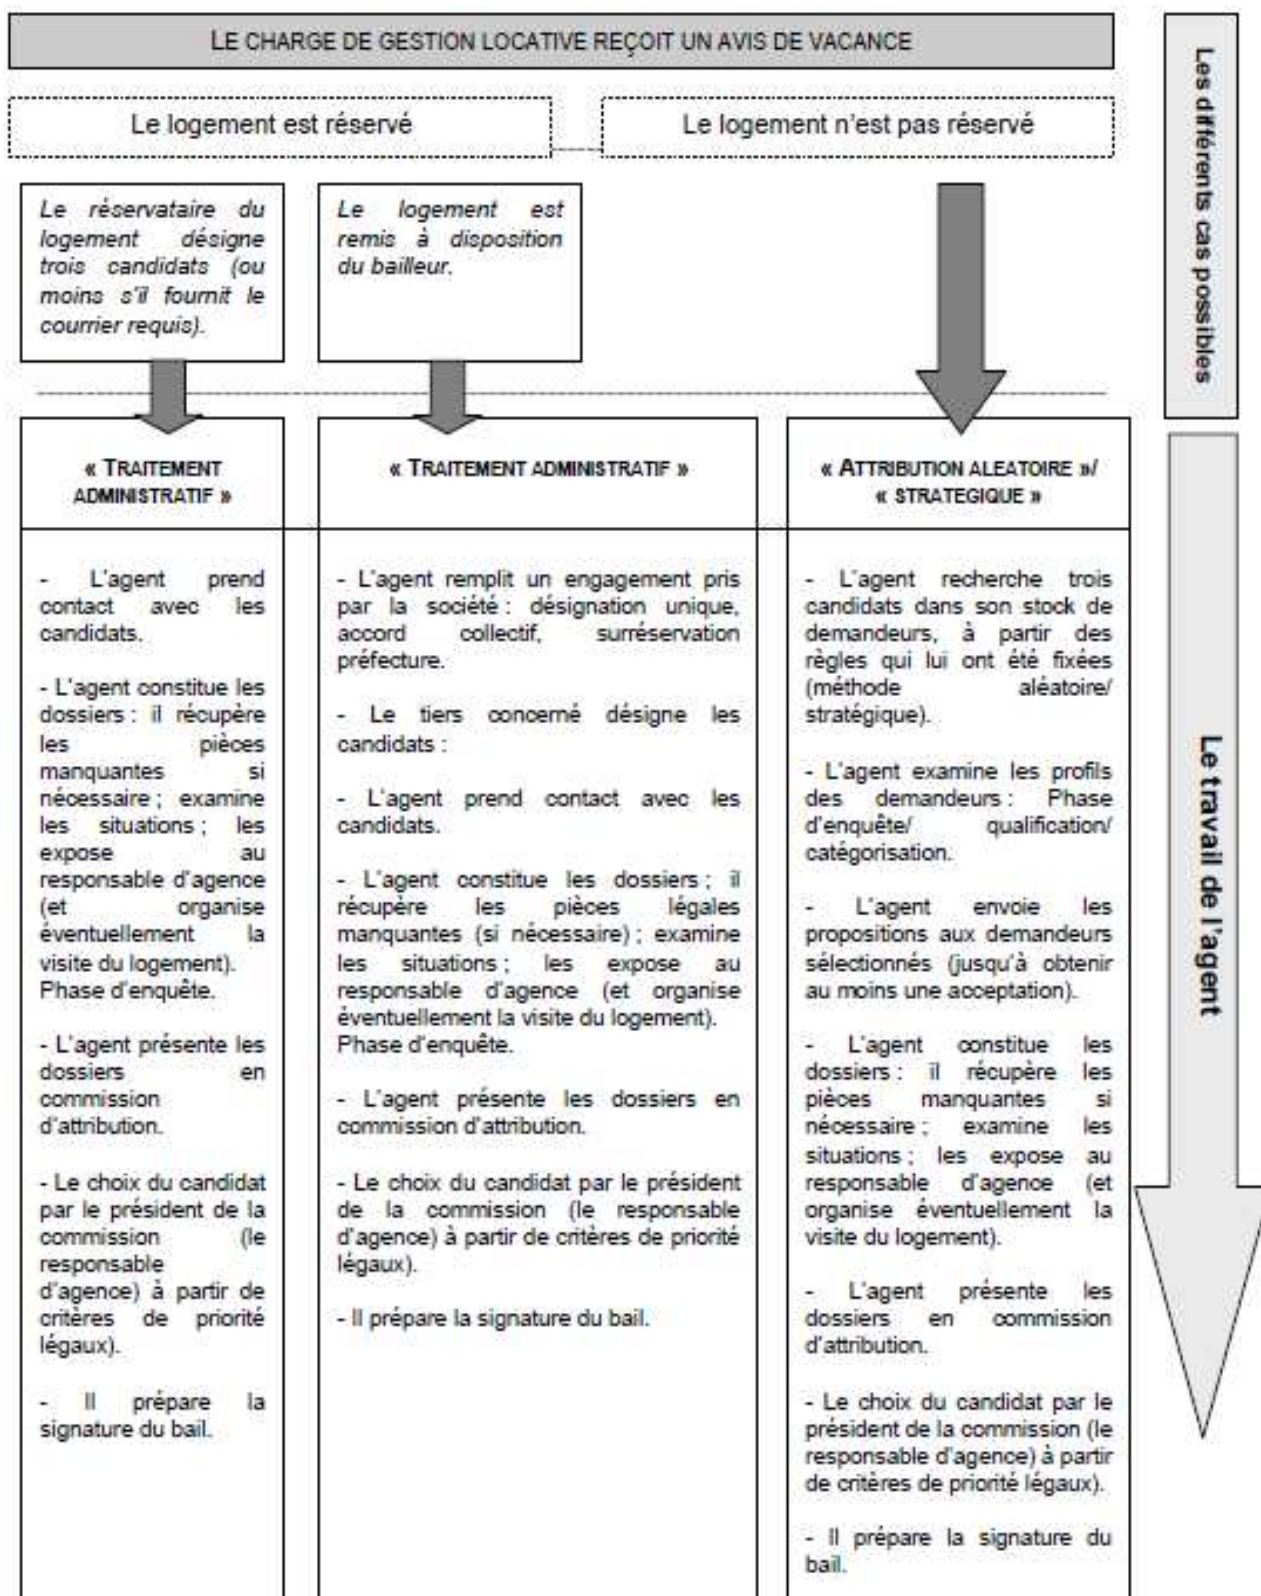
LE CHARGE DE GESTION LOCATIVE REÇOIT UN AVIS DE VACANCE

Les différents cas possibles

Le logement est réservé

Le logement n'est pas réservé

*Le réservataire du logement désigne trois candidats (ou moins s'il fournit le courrier requis).*

*Le logement est remis à disposition du bailleur.*

Le travail de l'agent

« TRAITEMENT ADMINISTRATIF »

- L'agent prend contact avec les candidats.

- L'agent constitue les dossiers : il récupère les pièces manquantes si nécessaire ; examine les situations ; les expose au responsable d'agence (et organise éventuellement la visite du logement). Phase d'enquête.

- L'agent présente les dossiers en commission d'attribution.

- Le choix du candidat par le président de la commission (le responsable d'agence) à partir de critères de priorité légaux).

- Il prépare la signature du bail.

« TRAITEMENT ADMINISTRATIF »

- L'agent remplit un engagement pris par la société : désignation unique, accord collectif, surréservation préfecture.

- Le tiers concerné désigne les candidats :

- L'agent prend contact avec les candidats.

- L'agent constitue les dossiers ; il récupère les pièces légales manquantes (si nécessaire) ; examine les situations ; les expose au responsable d'agence (et organise éventuellement la visite du logement). Phase d'enquête.

- L'agent présente les dossiers en commission d'attribution.

- Le choix du candidat par le président de la commission (le responsable d'agence) à partir de critères de priorité légaux).

- Il prépare la signature du bail.

« ATTRIBUTION ALEATOIRE »/ « STRATEGIQUE »

- L'agent recherche trois candidats dans son stock de demandeurs, à partir des règles qui lui ont été fixées (méthode aléatoire/ stratégique).

- L'agent examine les profils des demandeurs : Phase d'enquête/ qualification/ catégorisation.

- L'agent envoie les propositions aux demandeurs sélectionnés (jusqu'à obtenir au moins une acceptation).

- L'agent constitue les dossiers : il récupère les pièces manquantes si nécessaire ; examine les situations ; les expose au responsable d'agence (et organise éventuellement la visite du logement).

- L'agent présente les dossiers en commission d'attribution.

- Le choix du candidat par le président de la commission (le responsable d'agence) à partir de critères de priorité légaux).

- Il prépare la signature du bail.